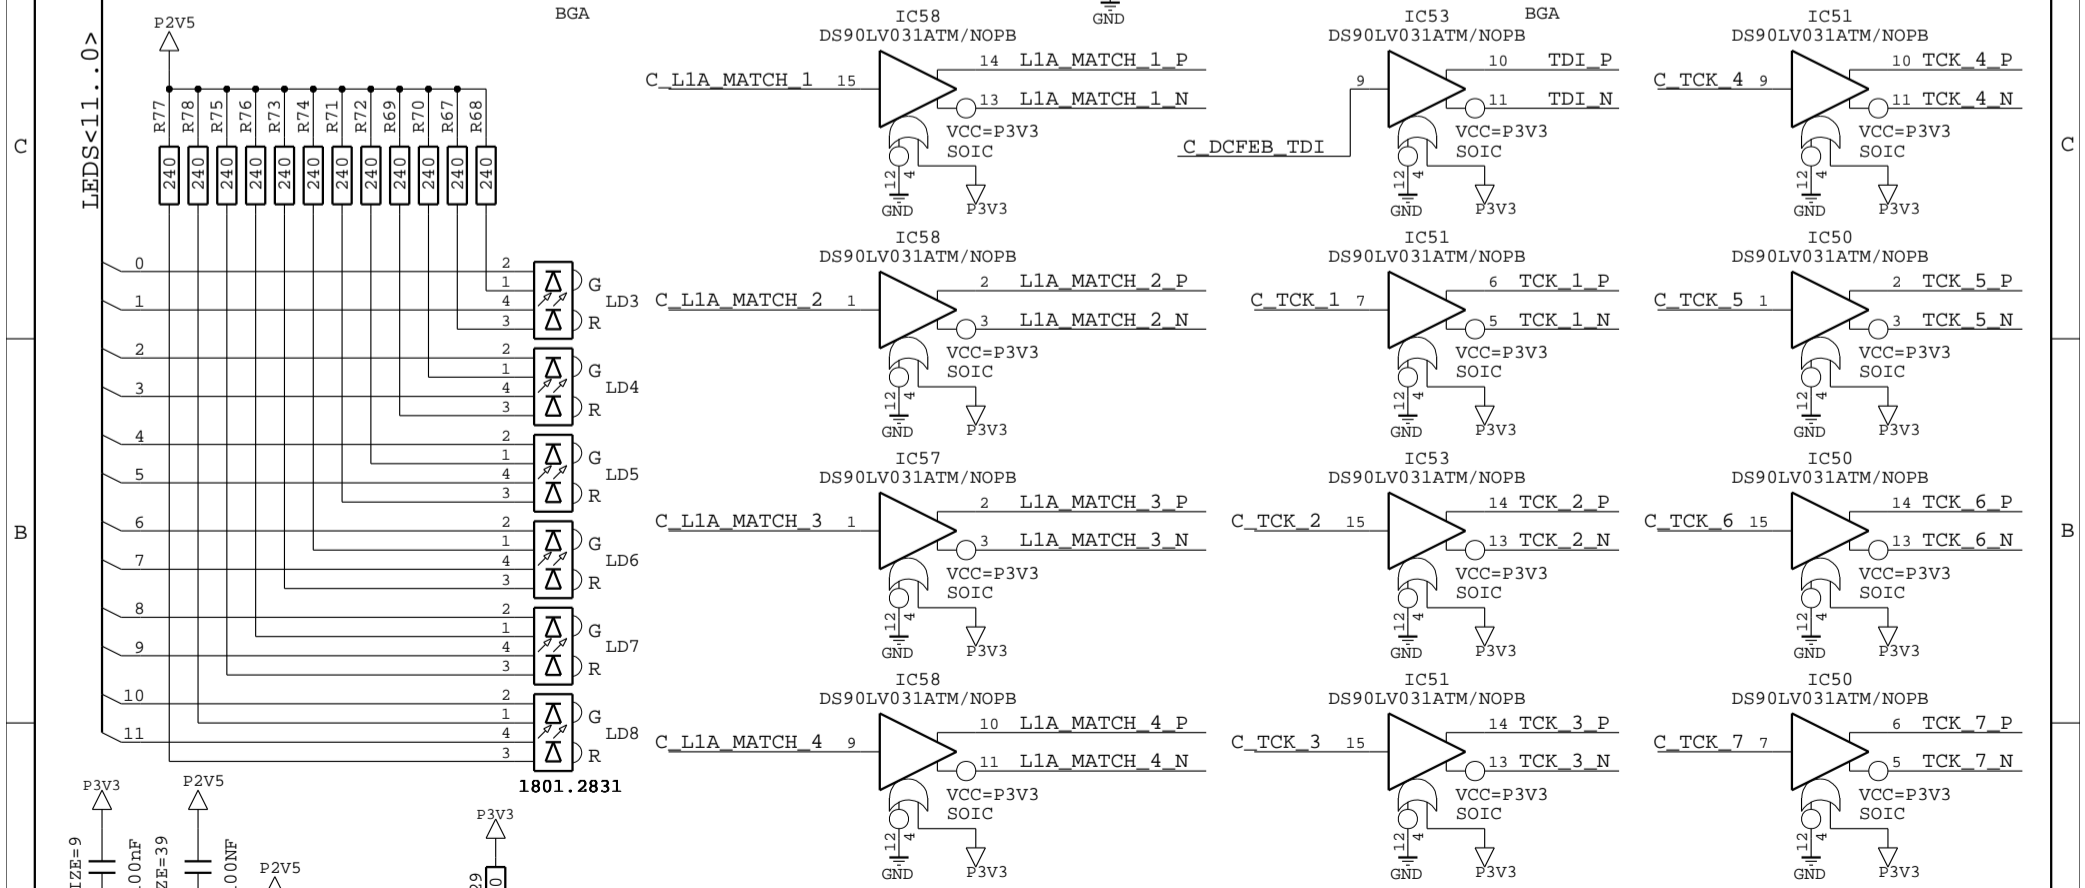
BGA GND BGA

P2V5

LEDS<11..0>

R77 R78 R75 R76 R73 R74 R71 R72 R69 R70 R67 R68

240 240 240 240 240 240 240 240 240 240 240 240

C

C

0
1
2
3
4
5
6
7
8
9
10
11

2 1 4 3 G R LD3
2 1 4 3 G R LD4
2 1 4 3 G R LD5
2 1 4 3 G R LD6
2 1 4 3 G R LD7
2 1 4 3 G R LD8

1801.2831

B

B

IC58
DS90LV031ATM/NOPB
C_L1A_MATCH_1 15
14 L1A_MATCH_1_P
13 L1A_MATCH_1_N
VCC=P3V3
SOIC
12 4
GND P3V3

IC53
DS90LV031ATM/NOPB
9
10 TDI_P
11 TDI_N
C_DCFEB_TDI
VCC=P3V3
SOIC
12 4
GND P3V3

IC51
DS90LV031ATM/NOPB
C_TCK_4 9
10 TCK_4_P
11 TCK_4_N
VCC=P3V3
SOIC
12 4
GND P3V3

IC58
DS90LV031ATM/NOPB
C_L1A_MATCH_2 1
2 L1A_MATCH_2_P
3 L1A_MATCH_2_N
VCC=P3V3
SOIC
12 4
GND P3V3

IC51
DS90LV031ATM/NOPB
C_TCK_1 7
6 TCK_1_P
5 TCK_1_N
VCC=P3V3
SOIC
12 4
GND P3V3

IC50
DS90LV031ATM/NOPB
C_TCK_5 1
2 TCK_5_P
3 TCK_5_N
VCC=P3V3
SOIC
12 4
GND P3V3

IC57
DS90LV031ATM/NOPB
C_L1A_MATCH_3 1
2 L1A_MATCH_3_P
3 L1A_MATCH_3_N
VCC=P3V3
SOIC
12 4
GND P3V3

IC53
DS90LV031ATM/NOPB
C_TCK_2 15
14 TCK_2_P
13 TCK_2_N
VCC=P3V3
SOIC
12 4
GND P3V3

IC50
DS90LV031ATM/NOPB
C_TCK_6 15
14 TCK_6_P
13 TCK_6_N
VCC=P3V3
SOIC
12 4
GND P3V3

IC58
DS90LV031ATM/NOPB
C_L1A_MATCH_4 9
10 L1A_MATCH_4_P
11 L1A_MATCH_4_N
VCC=P3V3
SOIC
12 4
GND P3V3

IC51
DS90LV031ATM/NOPB
C_TCK_3 15
14 TCK_3_P
13 TCK_3_N
VCC=P3V3
SOIC
12 4
GND P3V3

IC50
DS90LV031ATM/NOPB
C_TCK_7 7
6 TCK_7_P
5 TCK_7_N
VCC=P3V3
SOIC
12 4
GND P3V3

P3V3 P2V5 P2V5 P3V3
IZE=9 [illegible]00nF ZE=39 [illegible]00NF 29